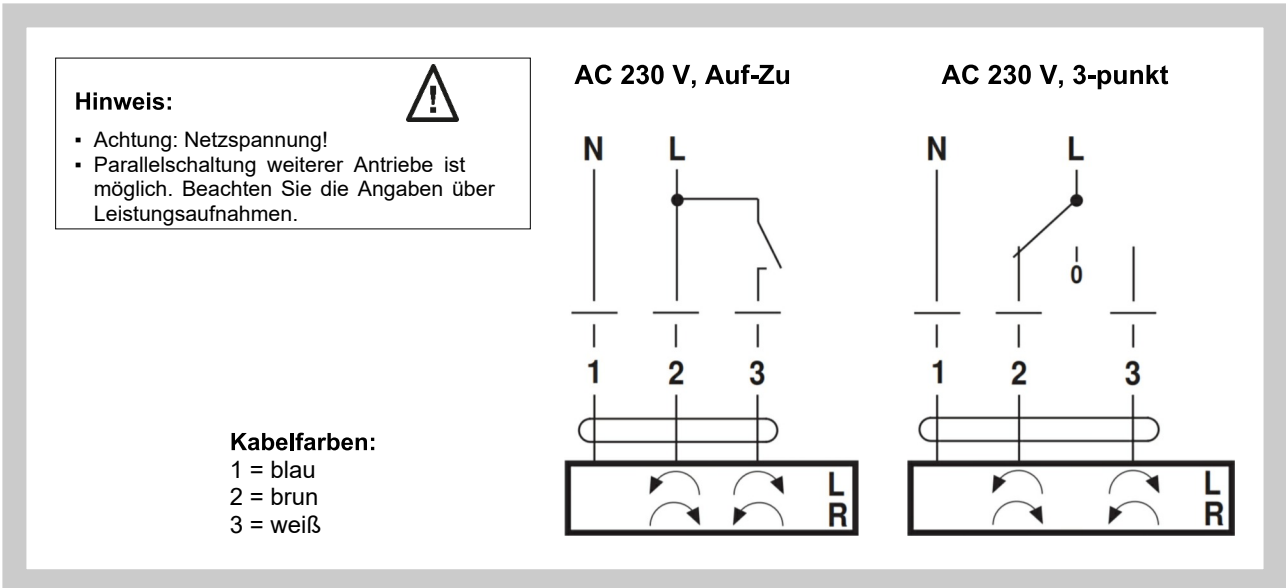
Hinweis:

- Achtung: Netzspannung!
- Parallelschaltung weiterer Antriebe ist möglich. Beachten Sie die Angaben über Leistungsaufnahmen.

AC 230 V, Auf-Zu

N L

1 2 3

L
R

AC 230 V, 3-punkt

N L

0

1 2 3

L
R

Kabelfarben:
1 = blau
2 = brun
3 = weiß